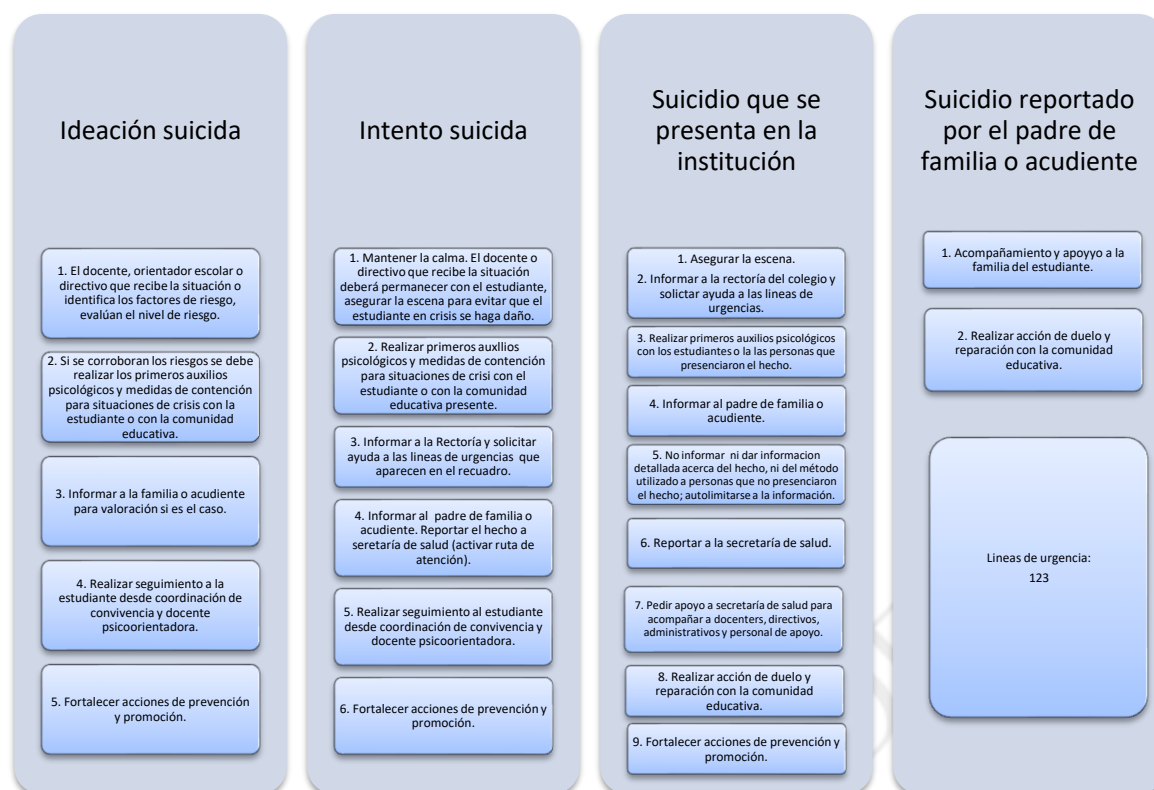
Ideación suicida

1. El docente, orientador escolar o directivo que recibe la situación o identifica los factores de riesgo, evalúan el nivel de riesgo.

2. Si se corroboran los riesgos se debe realizar los primeros auxilios psicológicos y medidas de contención para situaciones de crisis con la estudiante o con la comunidad educativa.

3. Informar a la familia o acudiente para valoración si es el caso.

4. Realizar seguimiento a la estudiante desde coordinación de convivencia y docente psicoorientadora.

5. Fortalecer acciones de prevención y promoción.

Intento suicida

1. Mantener la calma. El docente o directivo que recibe la situación deberá permanecer con el estudiante, asegurar la escena para evitar que el estudiante en crisis se haga daño.

2. Realizar primeros auxllios psicológicos y medidas de contención para situaciones de crisi con el estudiante o con la comunidad educativa presente.

3. Informar a la Rectoría y solicitar ayuda a las lineas de urgencias que aparecen en el recuadro.

4. Informar al padre de familia o acudiente. Reportar el hecho a seretaría de salud (activar ruta de atención).

5. Realizar seguimiento al estudiante desde coordinación de convivencia y docente psicoorientadora.

6. Fortalecer acciones de prevención y promoción.

Suicidio que se presenta en la institución

1. Asegurar la escena.
2. Informar a la rectoría del colegio y solictar ayuda a las lineas de urgencias.

3. Realizar primeros auxilios psicológicos con los estudiantes o la las personas que presenciaron el hecho.

4. Informar al padre de familia o acudiente.

5. No informar ni dar informacion detallada acerca del hecho, ni del método utilizado a personas que no presenciaron el hecho; autolimitarse a la información.

6. Reportar a la secretaría de salud.

7. Pedir apoyo a secretaría de salud para acompañar a docenters, directivos, administrativos y personal de apoyo.

8. Realizar acción de duelo y reparación con la comunidad educativa.

9. Fortalecer acciones de prevención y promoción.

Suicidio reportado por el padre de familia o acudiente

1. Acompañamiento y apoyyo a la familia del estudiante.

2. Realizar acción de duelo y reparación con la comunidad educativa.

Lineas de urgencia:
123